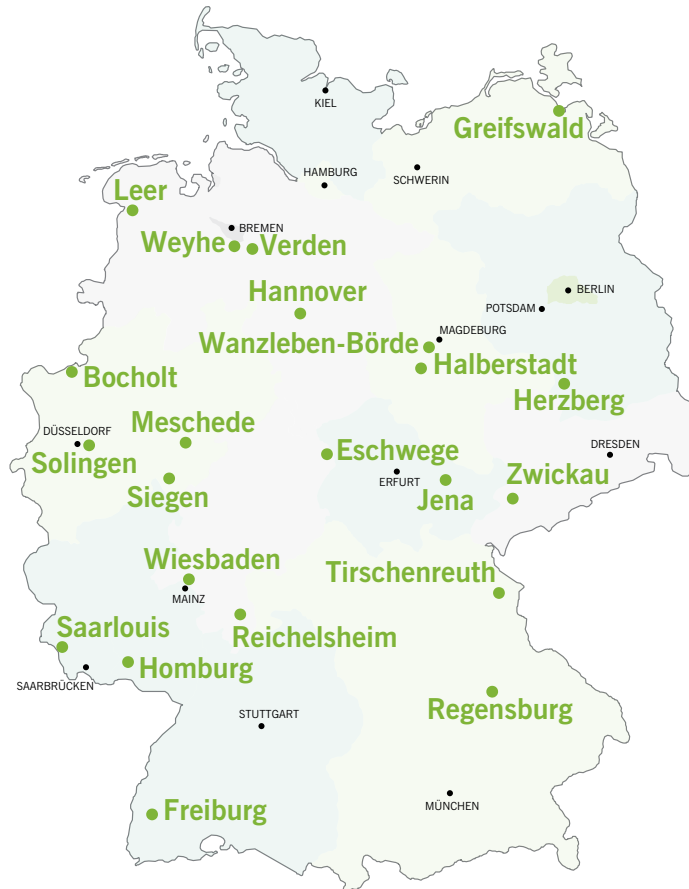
KIEL
Greifswald
HAMBURG
SCHWERIN
Leer
BREMEN
Weyhe
Verden
BERLIN
Hannover
POTSDAM
MAGDEBURG
Wanzleben-Börde
Halberstadt
Bocholt
Herzberg
Meschede
DÜSSELDORF
Solingen
Eschwege
DRESDEN
ERFURT
Zwickau
Jena
Siegen
Wiesbaden
Tirschenreuth
MAINZ
Saarlouis
Reichelsheim
Homburg
SAARBRÜCKEN
Regensburg
STUTTGART
Freiburg
MÜNCHEN